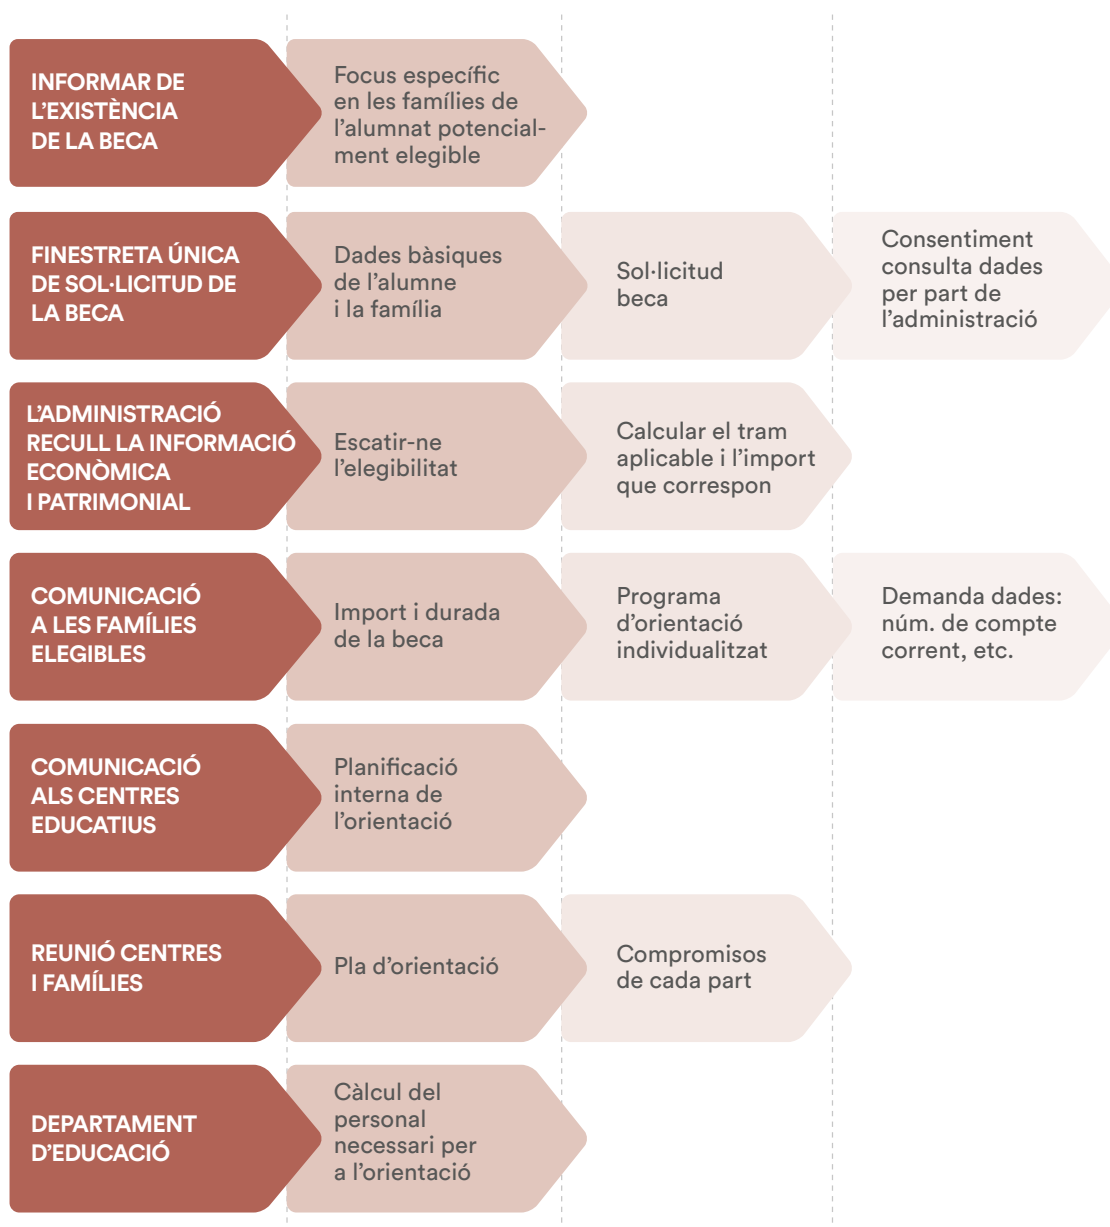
INFORMAR DE L'EXISTÈNCIA DE LA BECA

Focus específic en les famílies de l'alumnat potencialment elegible

FINESTRETA ÚNICA DE SOL·LICITUD DE LA BECA

Dades bàsiques de l'alumne i la família

Sol·licitud beca

Consentiment consulta dades per part de l'administració

L'ADMINISTRACIÓ RECULL LA INFORMACIÓ ECONÒMICA I PATRIMONIAL

Escatir-ne l'elegibilitat

Calcular el tram aplicable i l'import que correspon

COMUNICACIÓ A LES FAMÍLIES ELEGIBLES

Import i durada de la beca

Programa d'orientació individualitzat

Demanda dades: núm. de compte corrent, etc.

COMUNICACIÓ ALS CENTRES EDUCATIUS

Planificació interna de l'orientació

REUNIÓ CENTRES I FAMÍLIES

Pla d'orientació

Compromisos de cada part

DEPARTAMENT D'EDUCACIÓ

Càlcul del personal necessari per a l'orientació